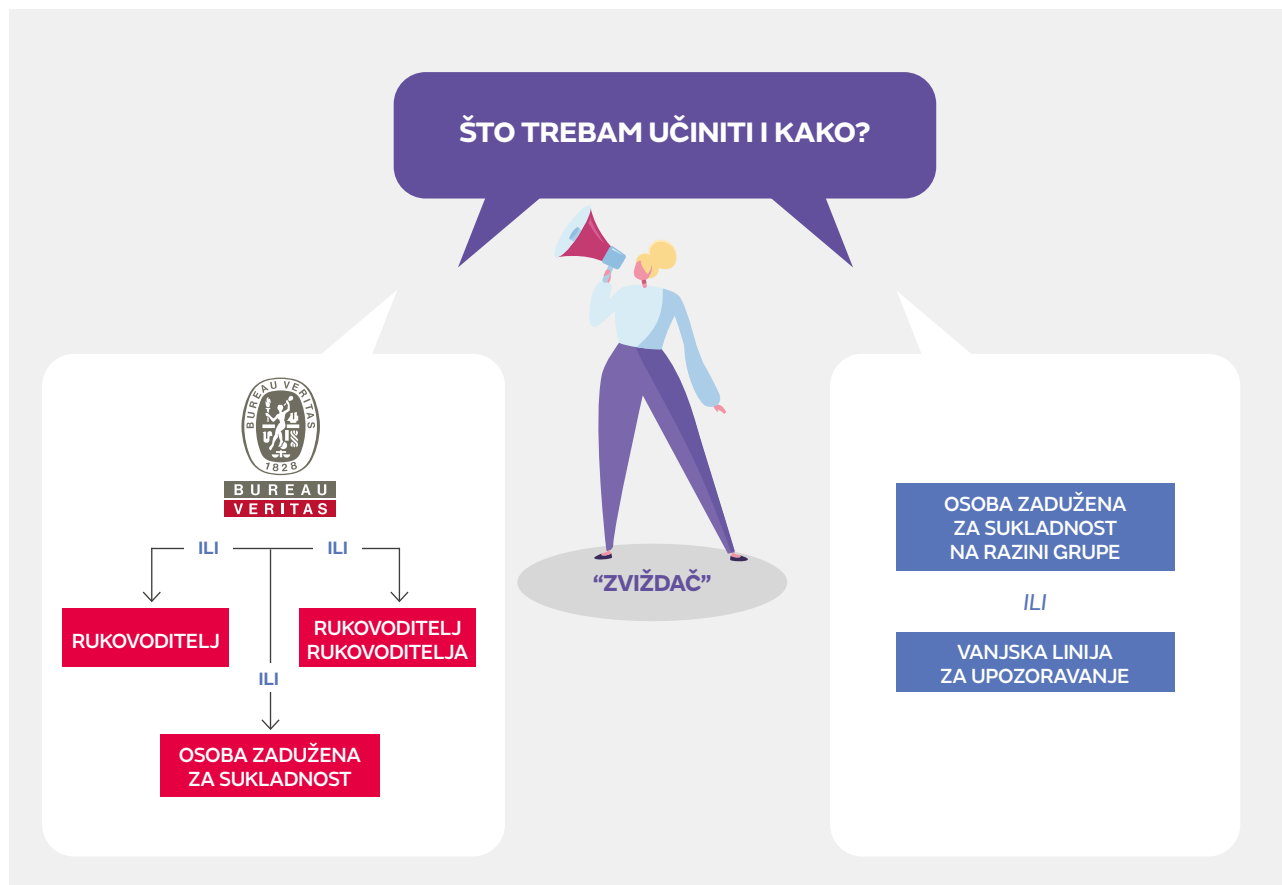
ŠTO TREBAM UČINITI I KAKO?

BUREAU VERITAS
1828
BUREAU
VERITAS

ILI

ILI

RUKOVODITELJ

RUKOVODITELJ RUKOVODITELJA

ILI

OSOBA ZADUŽENA ZA SUKLADNOST

"ZVIŽDAČ"

OSOBA ZADUŽENA ZA SUKLADNOST NA RAZINI GRUPE

ILI

VANJSKA LINIJA ZA UPOZORAVANJE